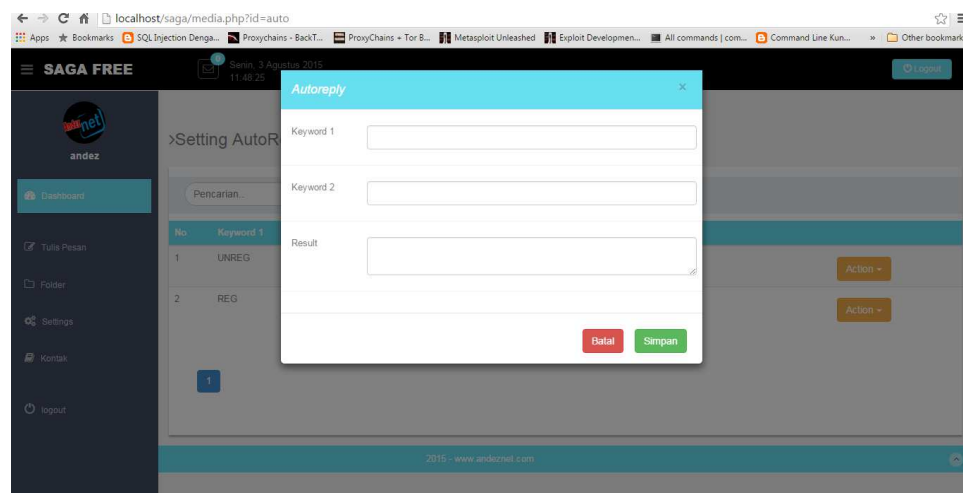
localhost/saga/media.php?id=auto

Apps Bookmarks SQL Injection Denga... Proxychains - BackT... ProxyChains + Tor B... Metasploit Unleashed Exploit Developmen... All commands | com... Command Line Kun... » Other bookmark

SAGA FREE

0 Senin, 3 Agustus 2015 11:48:25

Logout

andez

Dashboard

Tulis Pesan

Folder

Settings

Kontak

logout

>Setting AutoR

Pencarian..

| No | Keyword 1 |
|---|---|
| 1 | UNREG |
| 2 | REG |

Action

Action

1

2015 - www.andeznet.com

Autoreply

×

Keyword 1

Keyword 2

Result

Batal

Simpan